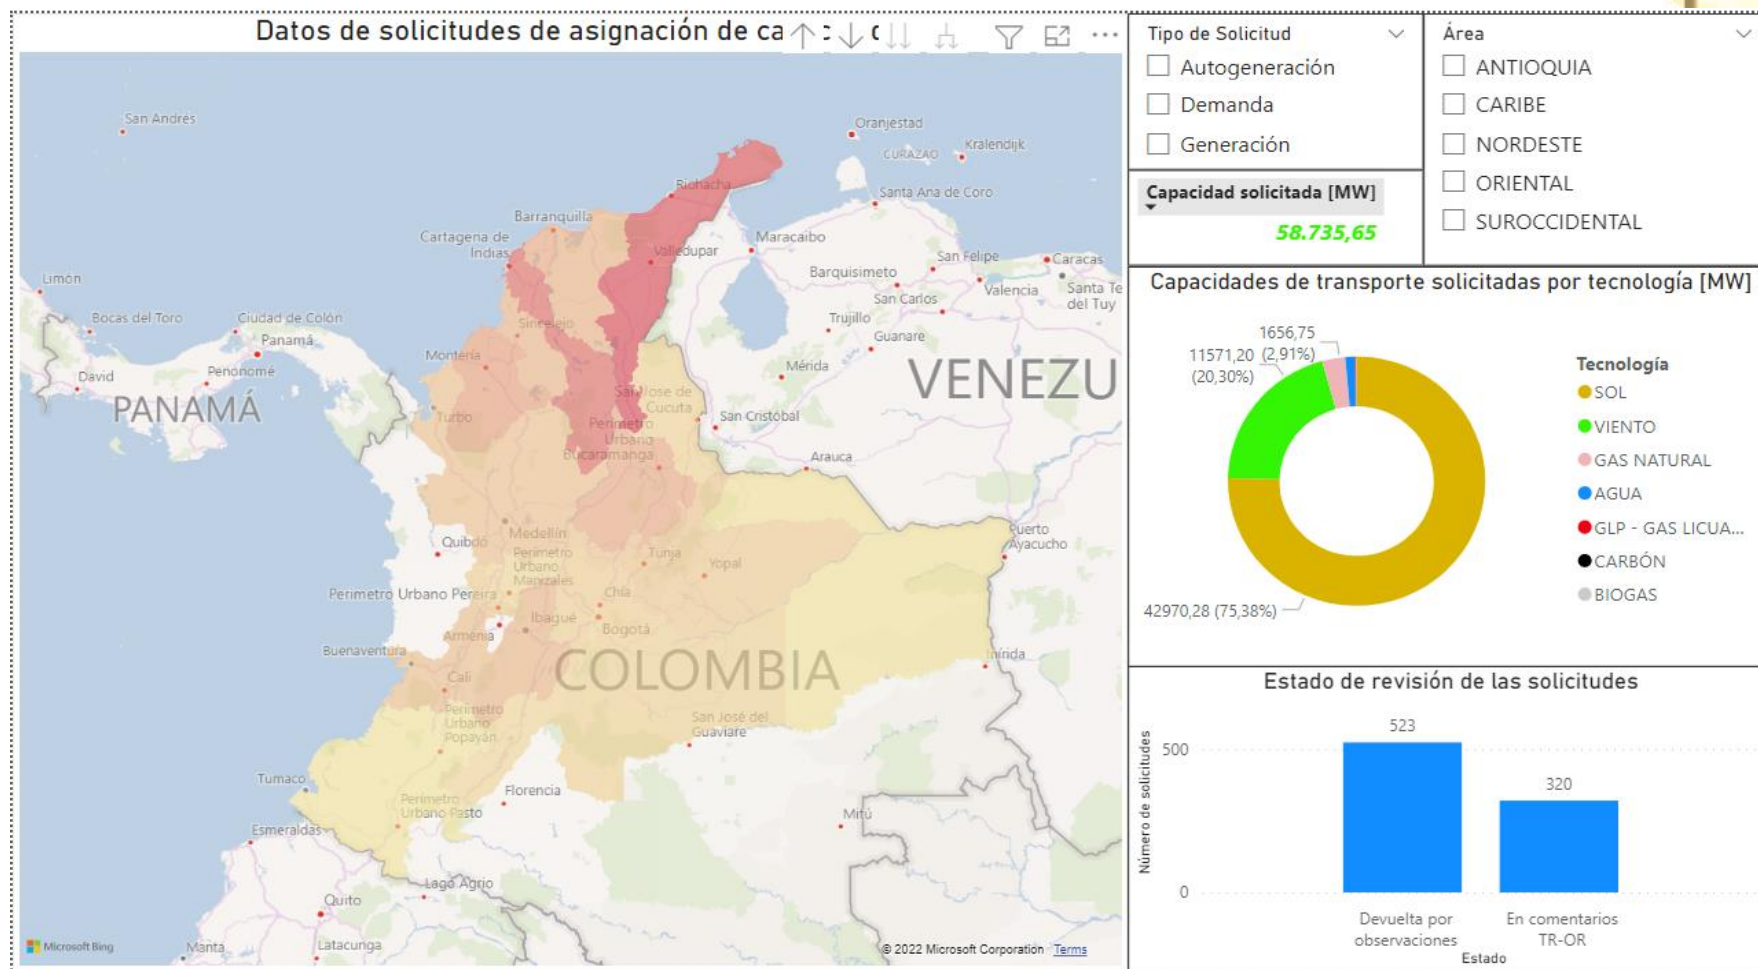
Datos de solicitudes de asignación de ca

San Andrés
Oranjestad
CURAZAO
Kralendijk
Riohacha
Santa Ana de Coro
Barranquilla
Cartagena de Indias
Valledupar
Maracaibo
Limón
Barquisimeto
San Felipe
Caracas
Bocas del Toro
Ciudad de Colón
San Carlos
Valencia
Santa Te del Tuy
Panamá
Sincelejo
Trujillo
Guanare
David
Penonomé
Montería
Mérida
PANAMÁ
VENEZU
San José de Cucuta
Turbo
San Cristóbal
Perimetro Urbano
Bucaramanga
Arauca
Medellín
Puerto Ayacucho
Quibdó
Perimetro Urbano Manizales
Tunja
Yopal
Perimetro Urbano Pereira
Chía
Ibagué
Armenia
Bogotá
Buenaventura
COLOMBIA
Inírida
Cali
Perimetro Urbano Popayán
San José del Guaviare
Tumaco
Florencia
Perimetro Urbano Pasto
Mitú
Esmeraldas
Lago Agrio
Quito
Microsoft Bing
Manta
Latacunga
© 2022 Microsoft Corporation Terms

Tipo de Solicitud
Autogeneración
Demanda
Generación

Área
ANTIOQUIA
CARIBE
NORDESTE
ORIENTAL
SUROCCIDENTAL

Capacidad solicitada [MW]
58.735,65

Capacidades de transporte solicitadas por tecnología [MW]
1656,75 (2,91%)
11571,20 (20,30%)
42970,28 (75,38%)
Tecnología
SOL
VIENTO
GAS NATURAL
AGUA
GLP - GAS LICUA...
CARBÓN
BIOGAS

Estado de revisión de las solicitudes
Número de solicitudes
500
0
523
320
Devuelta por observaciones
En comentarios TR-OR
Estado